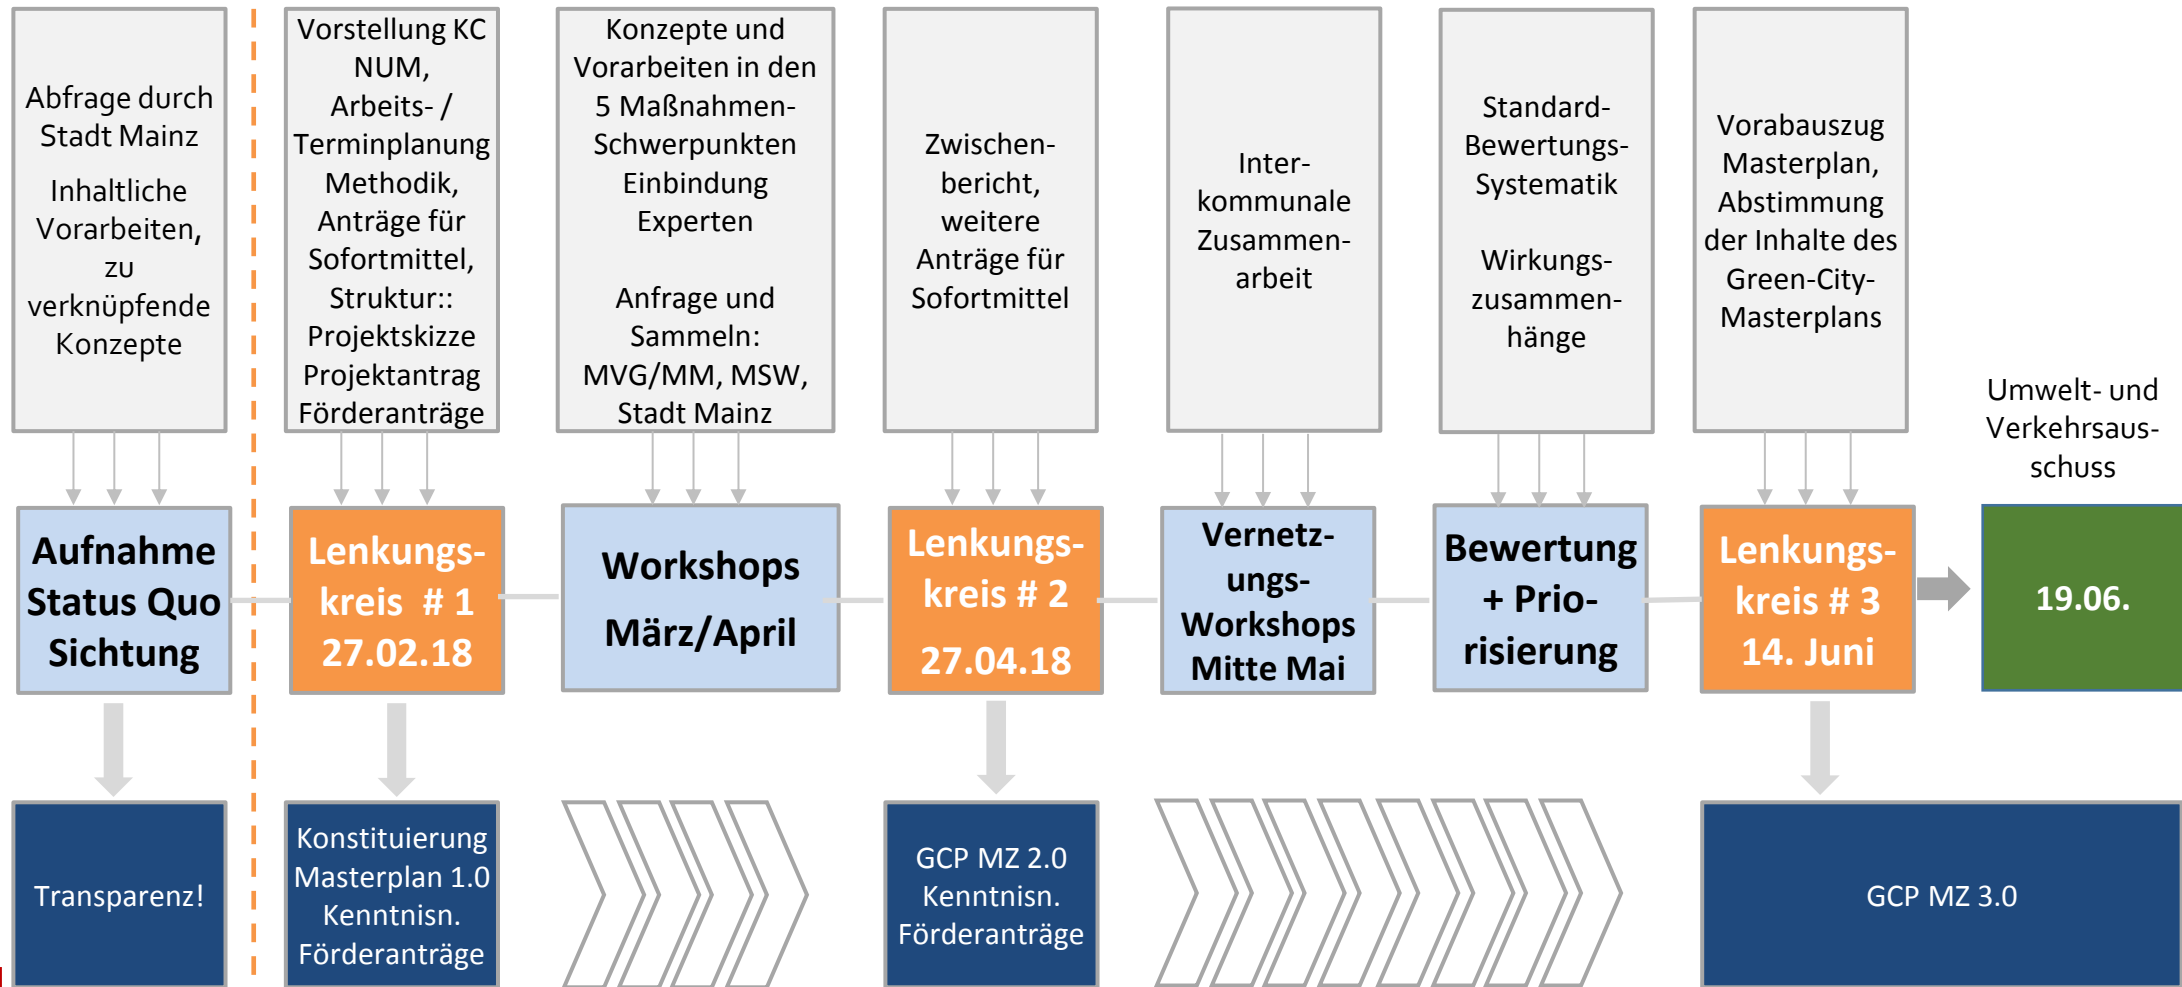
Abfrage durch Stadt Mainz

Inhaltliche Vorarbeiten, zu verknüpfende Konzepte

Vorstellung KC NUM, Arbeits- / Terminplanung Methodik, Anträge für Sofortmittel, Struktur:: Projektskizze Projektantrag Förderanträge

Konzepte und Vorarbeiten in den 5 Maßnahmen-Schwerpunkten Einbindung Experten

Anfrage und Sammeln: MVG/MM, MSW, Stadt Mainz

Zwischenbericht, weitere Anträge für Sofortmittel

Interkommunale Zusammenarbeit

Standard-Bewertungs-Systematik

Wirkungszusammenhänge

Vorabauszug Masterplan, Abstimmung der Inhalte des Green-City-Masterplans

Umwelt- und Verkehrsausschuss

Aufnahme Status Quo Sichtung

Lenkungskreis # 1 27.02.18

Workshops März/April

Lenkungskreis # 2 27.04.18

Vernetzungs-Workshops Mitte Mai

Bewertung + Priorisierung

Lenkungskreis # 3 14. Juni

19.06.

Transparenz!

Konstituierung Masterplan 1.0 Kenntnisn. Förderanträge

GCP MZ 2.0 Kenntnisn. Förderanträge

GCP MZ 3.0